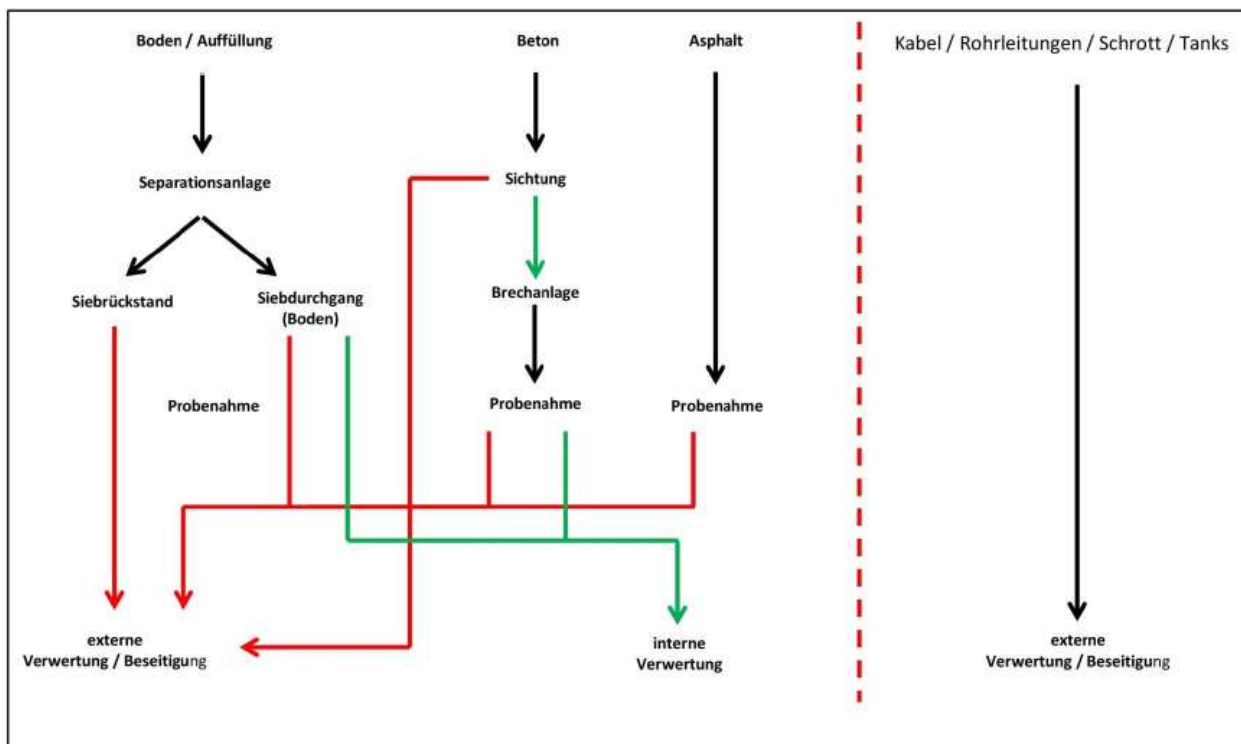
Boden / Auffüllung

Beton

Asphalt

Kabel / Rohrleitungen / Schrott / Tanks

Separationsanlage

Sichtung

Siebrückstand

Siebdurchgang (Boden)

Brechanlage

Probenahme

Probenahme

Probenahme

externe Verwertung / Beseitigung

interne Verwertung

externe Verwertung / Beseitigung